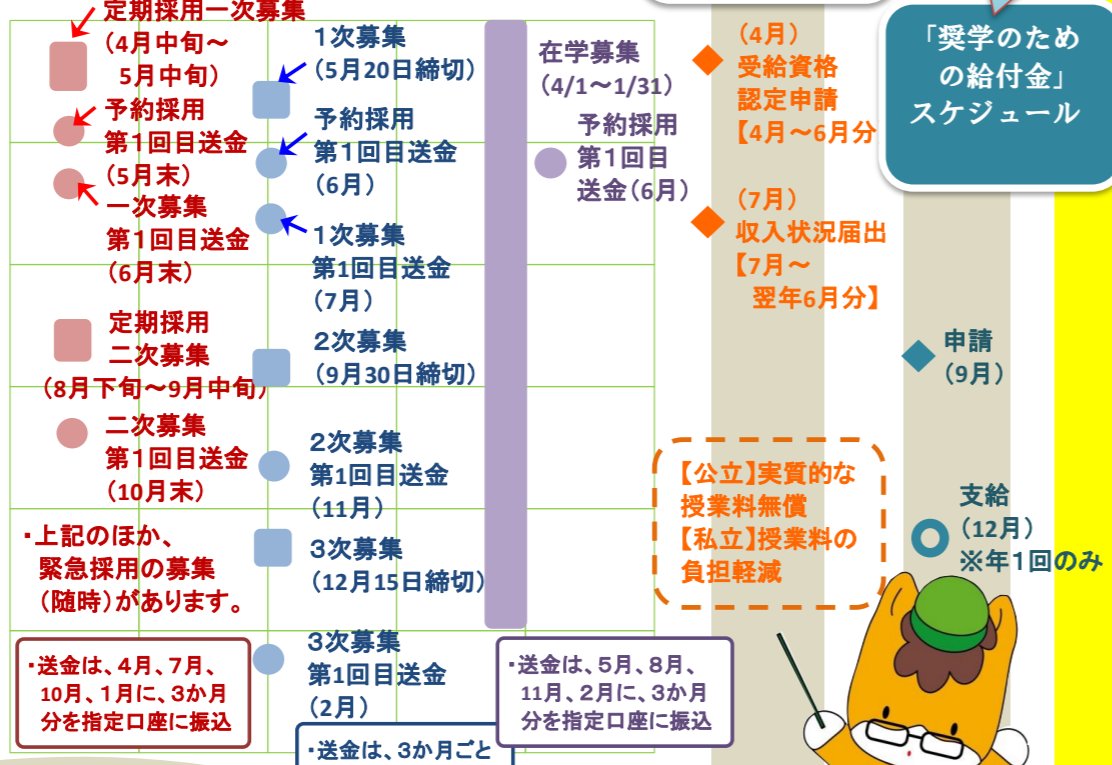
定期採用一次募集
(4月中旬～5月中旬)

予約採用
第1回目送金
(5月末)

一次募集
第1回目送金
(6月末)

定期採用
二次募集
(8月下旬～9月中旬)

二次募集
第1回目送金
(10月末)

・上記のほか、緊急採用の募集(随時)があります。

・送金は、4月、7月、10月、1月に、3か月分を指定口座に振込

1次募集
(5月20日締切)

予約採用
第1回目送金
(6月)

1次募集
第1回目送金
(7月)

2次募集
(9月30日締切)

2次募集
第1回目送金
(11月)

3次募集
(12月15日締切)

3次募集
第1回目送金
(2月)

・送金は、3か月ごと

在学募集
(4/1～1/31)

予約採用
第1回目
送金(6月)

・送金は、5月、8月、11月、2月に、3か月分を指定口座に振込

(4月)
受給資格
認定申請
【4月～6月分】

(7月)
収入状況届出
【7月～翌年6月分】

【公立】実質的な授業料無償
【私立】授業料の負担軽減

「奨学のための給付金」スケジュール

申請
(9月)

支給
(12月)
※年1回のみ